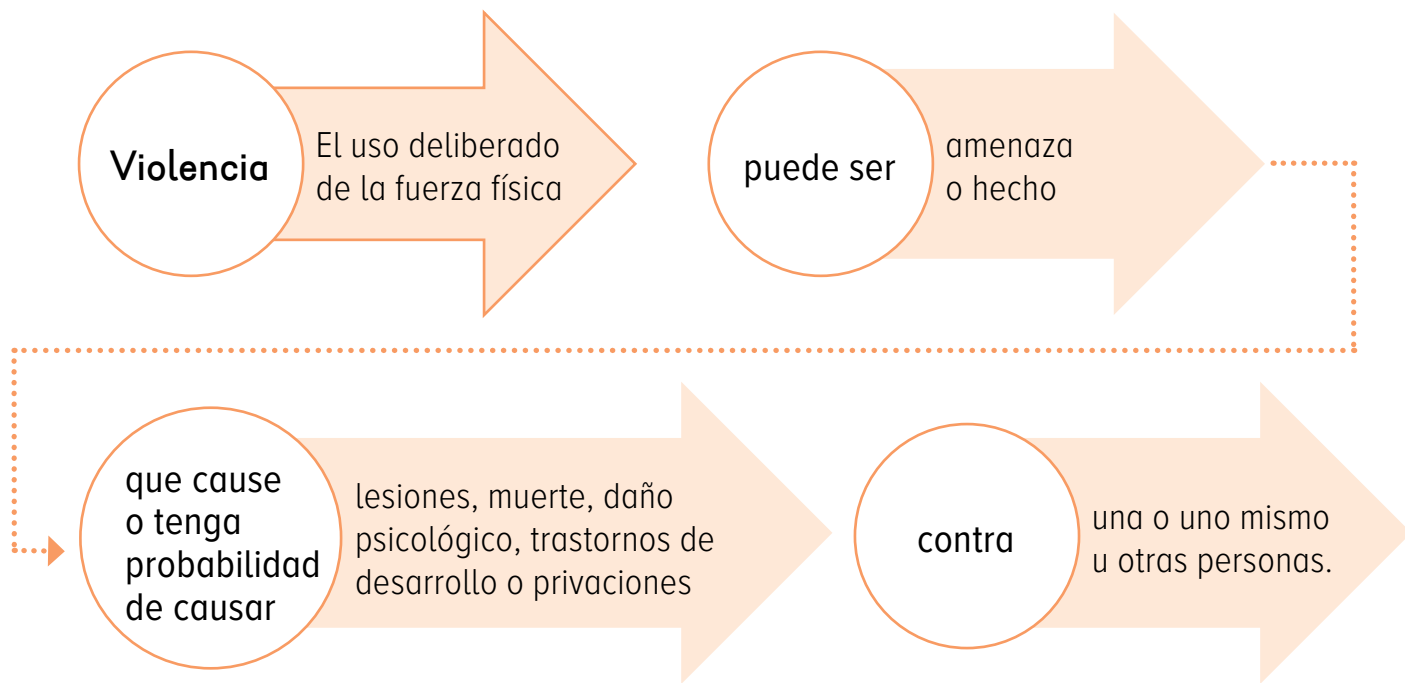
Violencia

El uso deliberado de la fuerza física

puede ser

amenaza o hecho

que cause o tenga probabilidad de causar

lesiones, muerte, daño psicológico, trastornos de desarrollo o privaciones

contra

una o uno mismo u otras personas.